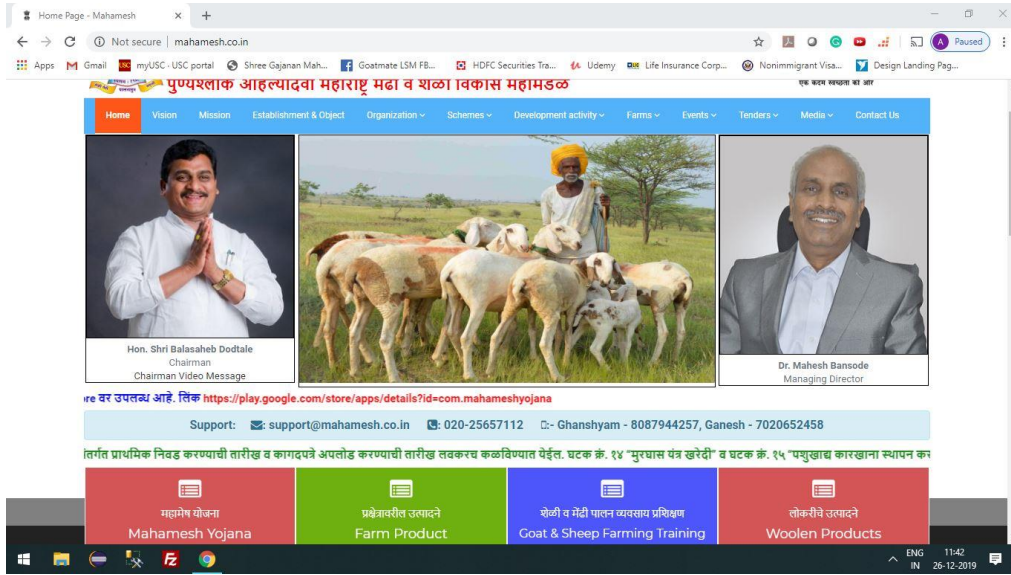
Home Page - Mahamesh ×

Not secure | mahamesh.co.in

Paused

Apps Gmail myUSC - USC portal Shree Gajanan Mah... Goatmate LSM FB... HDFC Securities Tra... Udemy Life Insurance Corp... Nonimmigrant Visa... Design Landing Pag...

पुण्यश्लोक आहिल्यादेवी महाराष्ट्र मेंढी व शेळी विकास महामंडळ

एक कदम स्वच्छता की ओर

Home Vision Mission Establishment & Object Organization Schemes Development activity Farms Events Tenders Media Contact Us

Hon. Shri Balasaheb Dodtale
Chairman
Chairman Video Message

Dr. Mahesh Bansode
Managing Director

re वर उपलब्ध आहे. लिंक https://play.google.com/store/apps/details?id=com.mahameshyojana

Support: support@mahamesh.co.in 020-25657112 :- Ghanshyam - 8087944257, Ganesh - 7020652458

तर्गत प्राथमिक निवड करण्याची तारीख व कागदपत्रे अपलोड करण्याची तारीख लवकरच कळविण्यात येईल. घटक क्रं. १४ "मुरघास यंत्र खरेदी" व घटक क्रं. १५ "पशुखाद्य कारखाना स्थापन क

महामेष योजना
Mahamesh Yojana

प्रक्षेत्रावरील उत्पादने
Farm Product

शेळी व मेंढी पालन व्यवसाय प्रशिक्षण
Goat & Sheep Farming Training

लोकरीचे उत्पादने
Woolen Products

ENG IN 11:42 26-12-2019